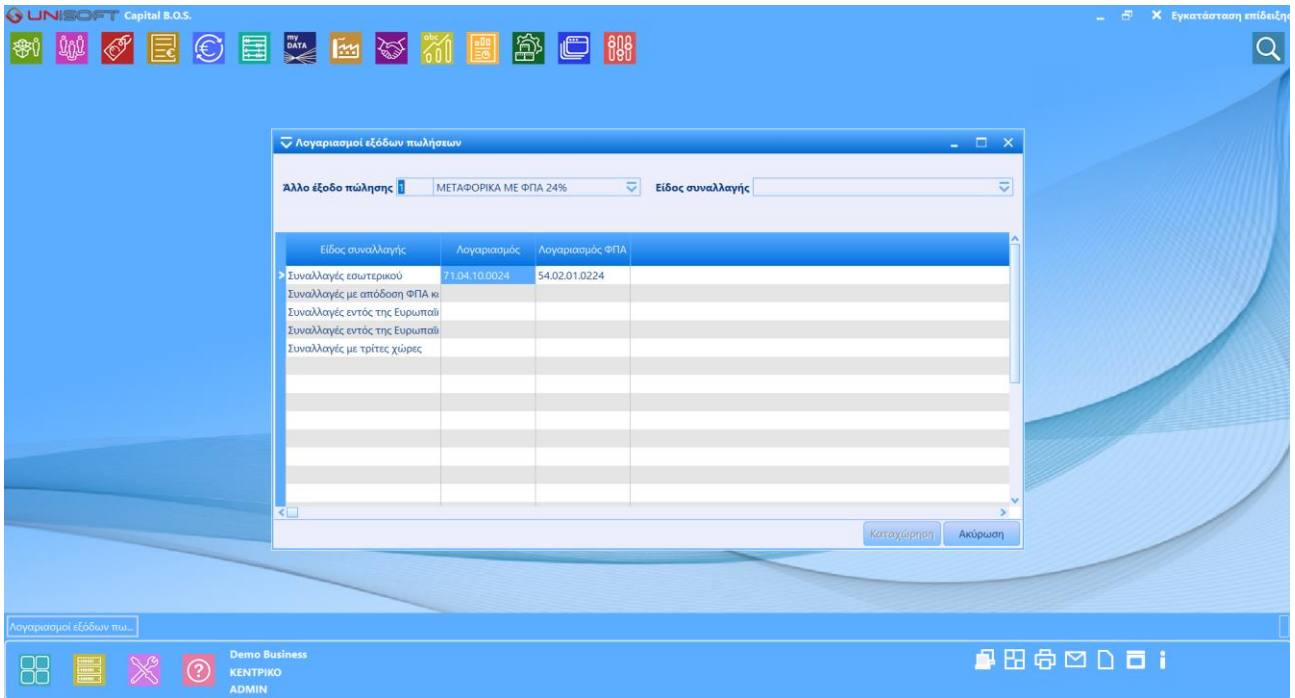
UNISOFT Capital B.O.S.

Εγκατάσταση επίδειξη

my DATA

Λογαριασμοί εξόδων πωλήσεων

Άλλο έξοδο πώλησης 1 ΜΕΤΑΦΟΡΙΚΑ ΜΕ ΦΠΑ 24%

Είδος συναλλαγής

| Είδος συναλλαγής | Λογαριασμός | Λογαριασμός ΦΠΑ |
|---|---|---|
| Συναλλαγές εσωτερικού | 71.04.10.0024 | 54.02.01.0224 |
| Συναλλαγές με απόδοση ΦΠΑ κι | | |
| Συναλλαγές εντός της Ευρωπαϊ | | |
| Συναλλαγές εντός της Ευρωπαϊ | | |
| Συναλλαγές με τρίτες χώρες | | |

Καταχώρηση Ακύρωση

Λογαριασμοί εξόδων πω...

Demo Business
ΚΕΝΤΡΙΚΟ
ADMIN